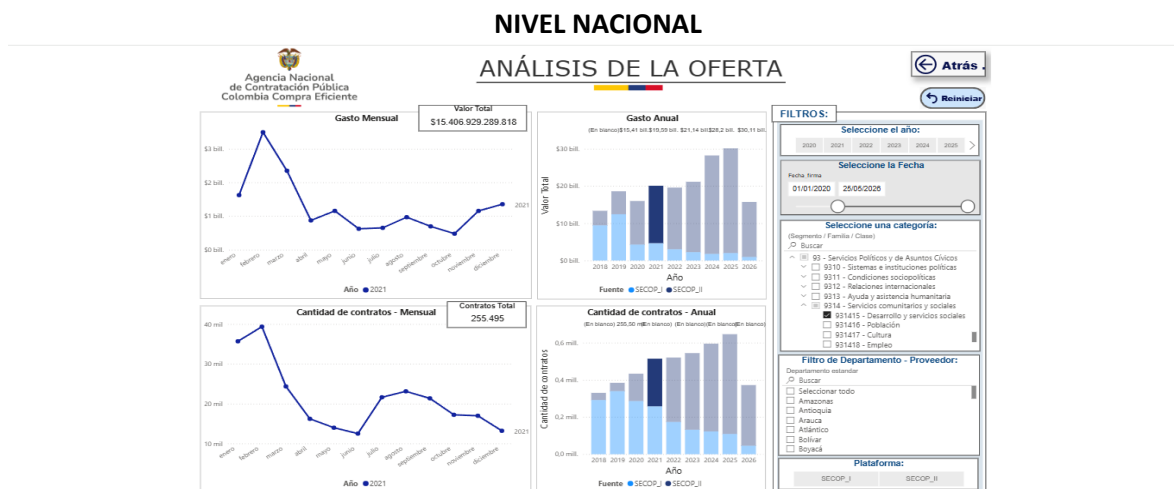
NIVEL NACIONAL

Agencia Nacional de Contratación Pública Colombia Compra Eficiente

ANÁLISIS DE LA OFERTA

Atrás

Reiniciar

Gasto Mensual

Valor Total
$15.406.929.289.818

$3 bill.
$2 bill.
$1 bill.
$0 bill.

enero febrero marzo abril mayo junio julio agosto septiembre octubre noviembre diciembre

2021

Año ● 2021

Gasto Anual

(En blanco)$15,41 bill.$15,59 bill. $21,14 bill.$28,2 bill. $35 bill. $30,11 bill.

Valor Total

$30 bill.
$20 bill.
$10 bill.
$0 bill.

2018 2019 2020 2021 2022 2023 2024 2025 2026
Año

Fuente ● SECOP_I ● SECOP_II

FILTROS:

Seleccione el año:

2020 2021 2022 2023 2024 2025

Seleccione la Fecha

Fecha_firma
01/01/2020 25/05/2026

Seleccione una categoría:

(Segmento / Familia / Clase)

Buscar

93 - Servicios Políticos y de Asuntos Cívicos
9310 - Sistemas e instituciones políticas
9311 - Condiciones sociopolíticas
9312 - Relaciones internacionales
9313 - Ayuda y asistencia humanitaria
9314 - Servicios comunitarios y sociales
931415 - Desarrollo y servicios sociales
931416 - Población
931417 - Cultura
931418 - Empleo

Cantidad de contratos - Mensual

Contratos Total
255.495

40 mil
30 mil
20 mil
10 mil

enero febrero marzo abril mayo junio julio agosto septiembre octubre noviembre diciembre

2021

Año ● 2021

Cantidad de contratos - Anual

(En blanco) 255,50 mil(En blanco) (En blanco)(En blanco)(En blanco)

Cantidad de contratos

0,6 mill.
0,4 mill.
0,2 mill.
0,0 mill.

2018 2019 2020 2021 2022 2023 2024 2025 2026
Año

Fuente ● SECOP_I ● SECOP_II

Filtro de Departamento - Proveedor:

Departamento estandar

Buscar

Seleccionar todo
Amazonas
Antioquia
Arauca
Atlántico
Bolívar
Boyacá

Plataforma:

SECOP_I SECOP_II